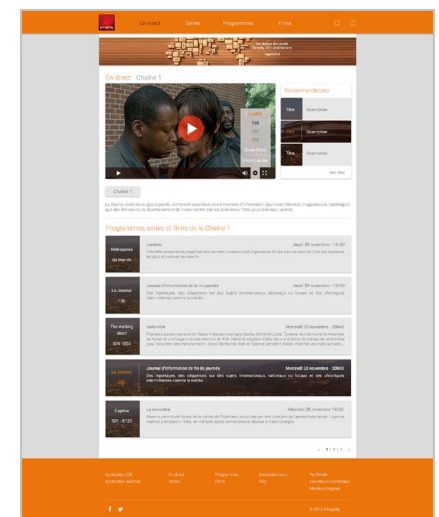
En direct Séries Programmes Films

En direct · Chaîne 1

Recommandations

Titre Description
Titre Description
Titre Description

Voir plus

Chaîne 1

Programmes, séries et films de la Chaîne 1

Métropoles du monde
Lundi Jeudi 29 novembre · 11h00

Le Journal 13h
Journal d'informations de la mi-journée Jeudi 29 novembre · 13h00

The walking dead S04 E03
Mercredi 28 novembre · 20h45

Journal d'informations de fin de journée Mercredi 28 novembre · 20h00

Capitve S01 · E133
La rencontre Mercredi 28 novembre · 16h30

© 2015 Pixagility